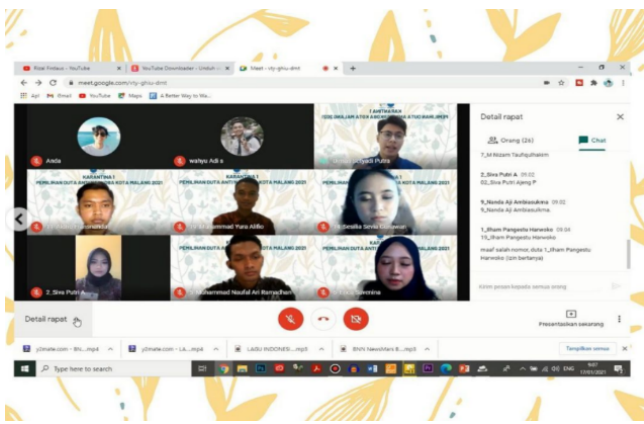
Rizal Fimlaus - YouTube
YouTube Downloader - Unduh
Meet - vty-ghtu-dmt

meet.google.com/vty-ghtu-dmt

Apl  Gmail  YouTube  Maps  A Better Way to Wa...

Anda
wahyu Adi s
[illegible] Putra

KARANTINA I
PEMILIHAN DUTA ANTI NARKOBA KOTA MALANG 2021
KARANTINA I
PEMILIHAN DUTA ANTI NARKOBA KOTA MALANG 2021
KARANTINA I
PEMILIHAN DUTA ANTI NARKOBA KOTA MALANG 2021

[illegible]
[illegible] Muhammad Yana Alifio
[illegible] Sevia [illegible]

2_Siva Putri A
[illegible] Muhammad Naufal Ari Ramadhan
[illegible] Savenina

Detail rapat
Orang (26)
Chat

7_M Nizam Taufiqurrahim

2_Siva Putri A 09.02
02_Siva Putri Ajeng P

9_Nanda Aji Ambasukma 09.02
9_Nanda Aji Ambasukma

1_Ilham Pangestu Harwoko 09.04
15_Ilham Pangestu Harwoko

maaf salah nomor, dua 1_Ilham Pangestu Harwoko (izin bertanya)

Kirim pesan kepada semua orang

Detail rapat

Presentasikan sekarang

y2mate.com - Bh....mp4
y2mate.com - La....mp4
LAGU INDONESI....mp3
BNN NewsMars B....mp3
Tampilkan semua

Type here to search

ENG 9.07 17/03/2021